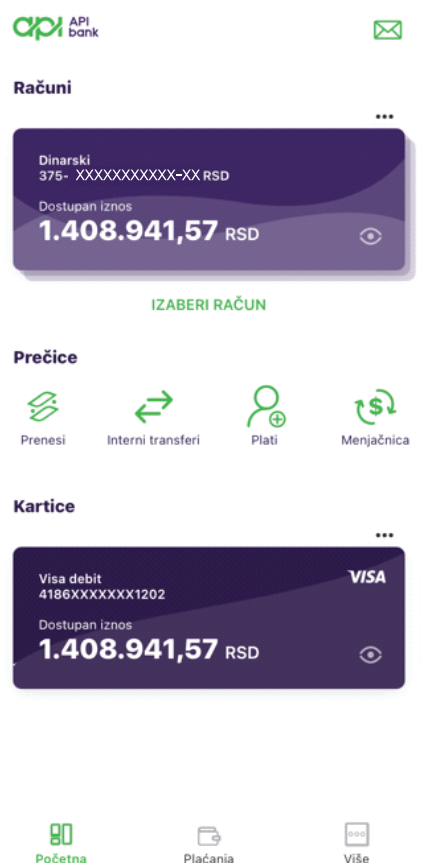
API bank

Računi

...

Dinarski
375- XXXXXXXXXXX-XX RSD

Dostupan iznos
1.408.941,57 RSD

IZABERI RAČUN

Prečice

Prenesi

Interni transferi

Plati

Menjačnica

Kartice

...

Visa debit
4186XXXXXXX1202

VISA

Dostupan iznos
1.408.941,57 RSD

Početna

Plaćanja

Više